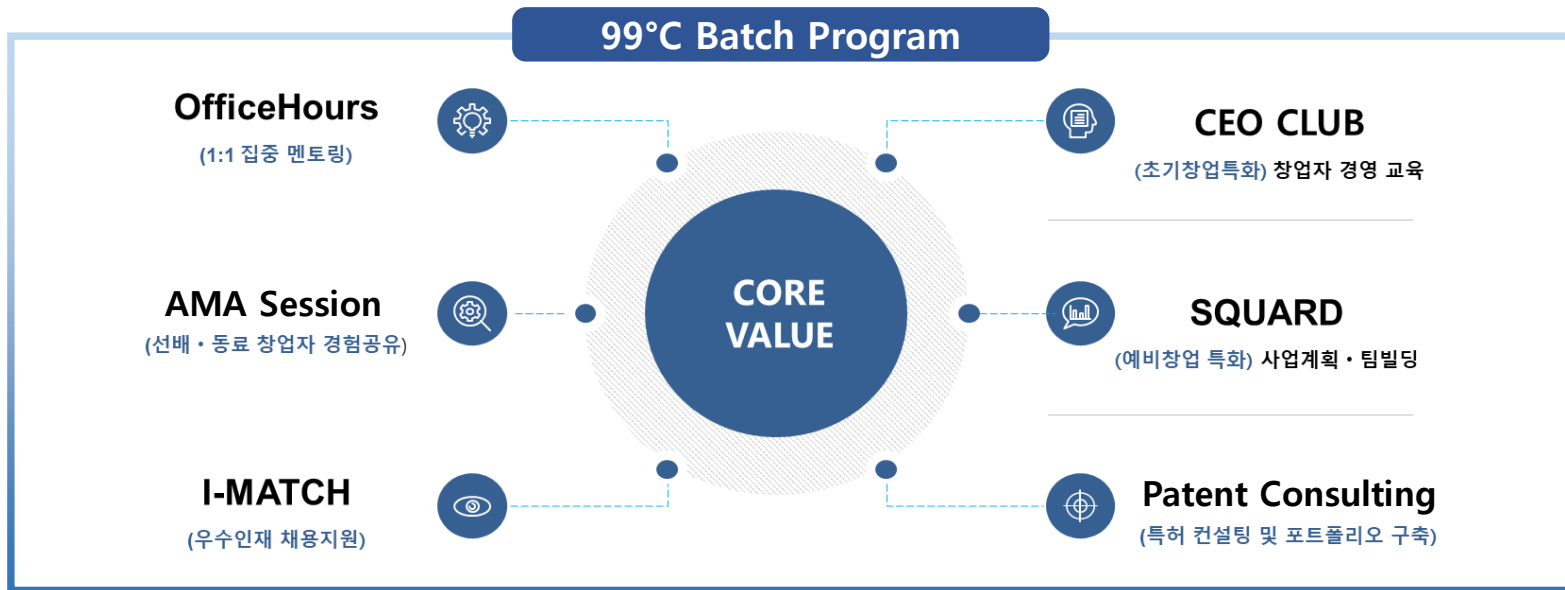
99°C Batch Program

OfficeHours
(1:1 집중 멘토링)

AMA Session
(선배・동료 창업자 경험공유)

I-MATCH
(우수인재 채용지원)

CORE VALUE

CEO CLUB
(초기창업특화) 창업자 경영 교육

SQUARD
(예비창업 특화) 사업계획・팀빌딩

Patent Consulting
(특허 컨설팅 및 포트폴리오 구축)